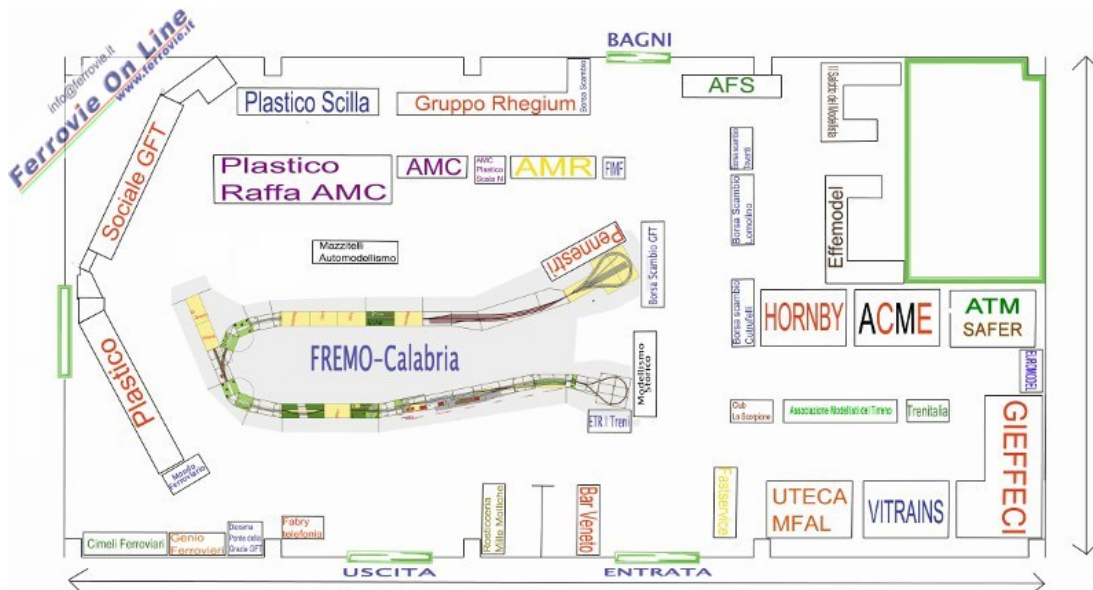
info@ferrovie.it
Ferrovie On Line
www.ferrovie.it

BAGNI

Plastico Scilla
Gruppo Rhegium
Borsa Scambio
AFS
Il Salotto del Modellista

Plastico Raffa AMC
AMC
AMC Plastico Scala N
AMR
FIMF

Sociale GFT

Borsa scambio Iavarini
Borsa Scambio Lomolino
Effemodel

Mazzitelli Automodellismo
Pennestri
Borsa Scambio GFT

Borsa scambio Cutrufelli
HORNBY
ACME
ATM SAFER

FREMO-Calabria

Plastico
Modellismo Storico
EUROMODEL

ETR I Treni
Club La Scorpione
Associazione Modellisti del Tirreno
Trenitalia

Mondo Ferroviario
GIEFFECI

Fastservice
UTECA MFAL
VITRAINS

Rosticceria Mille Moliche
Bar Veneto

Cimeli Ferroviari
Genio Ferroviere
Diorama Ponte della Grazie GFT
Fabry telefonia

USCITA
ENTRATA